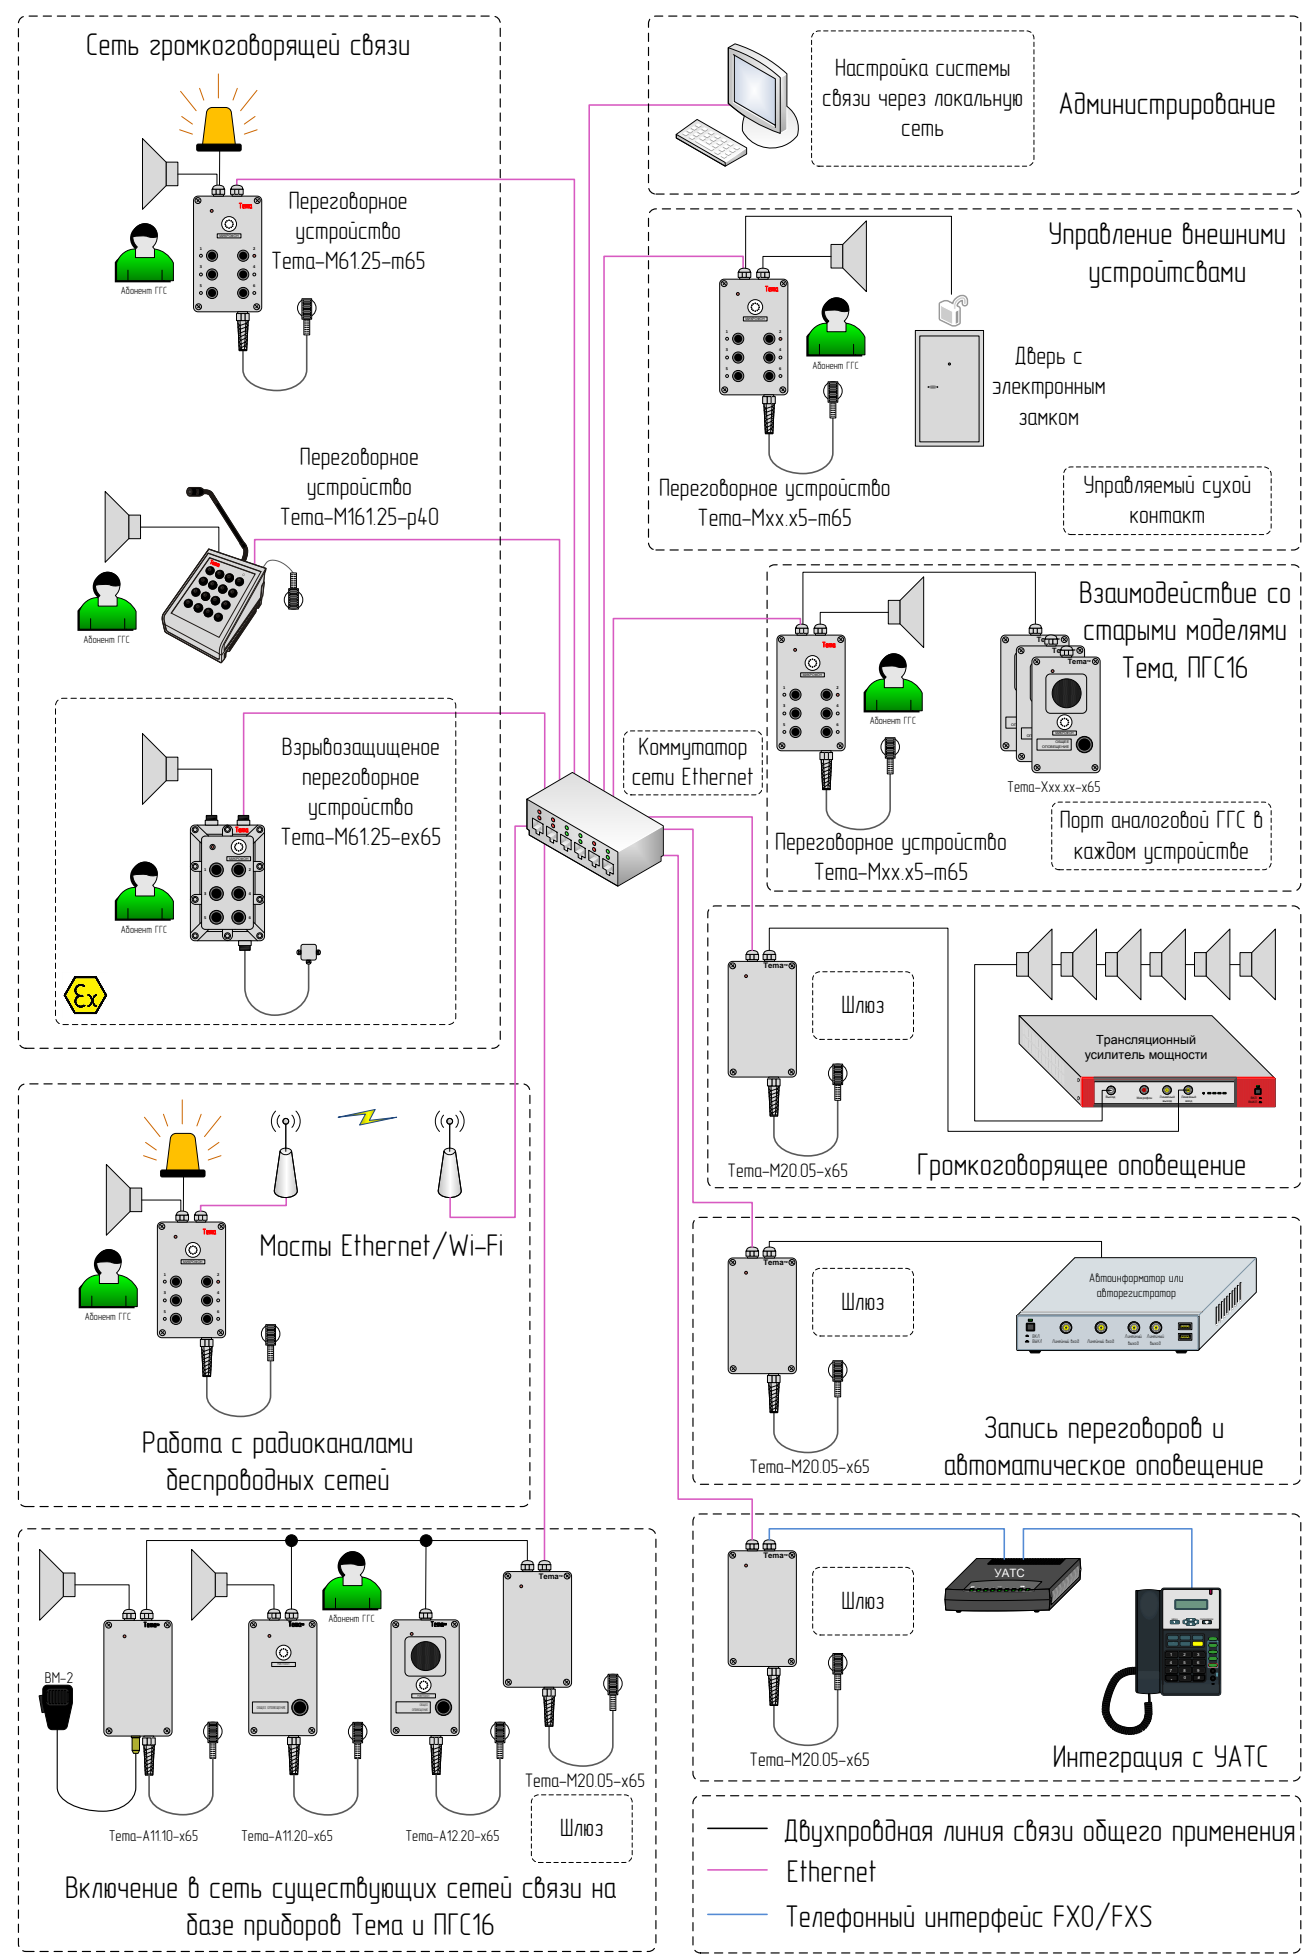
Сеть громкоговорящей связи

Переговорное устройство Тема-М61.25-т65

Абонент ГГС

Тема

Переговорное устройство Тема-М161.25-р40

Абонент ГГС

Взрывозащищенное переговорное устройство Тема-М61.25-ех65

Абонент ГГС

Настройка системы связи через локальную сеть

Администрирование

Управление внешними устройствами

Абонент ГГС

Дверь с электронным замком

Переговорное устройство Тема-Мxx.x5-т65

Управляемый сухой контакт

Взаимодействие со старыми моделями Тема, ПГС16

Коммутатор сети Ethernet

Абонент ГГС

Тема-Xxx.xx-х65

Переговорное устройство Тема-Мxx.x5-т65

Порт аналоговой ГГС в каждом устройстве

Шлюз

Трансляционный усилитель мощности

Тема-М20.05-х65

Громкоговорящее оповещение

Мосты Ethernet/Wi-Fi

Абонент ГГС

Работа с радиоканалами беспроводных сетей

Шлюз

Автоинформатор или авторегистратор

Тема-М20.05-х65

Запись переговоров и автоматическое оповещение

Шлюз

УАТС

Тема-М20.05-х65

Интеграция с УАТС

ВМ-2

Абонент ГГС

Тема-А11.10-х65

Тема-А11.20-х65

Тема-А12.20-х65

Тема-М20.05-х65

Шлюз

Включение в сеть существующих сетей связи на базе приборов Тема и ПГС16

Двухпроводная линия связи общего применения

Ethernet

Телефонный интерфейс FXO/FXS